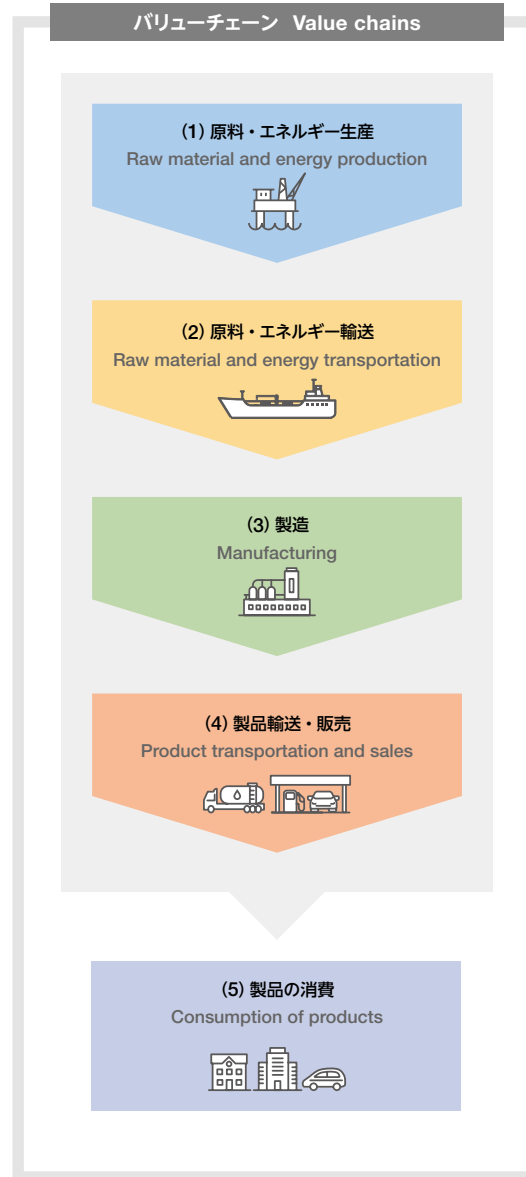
バリューチェーン Value chains

(1) 原料・エネルギー生産
Raw material and energy production

(2) 原料・エネルギー輸送
Raw material and energy transportation

(3) 製造
Manufacturing

(4) 製品輸送・販売
Product transportation and sales

(5) 製品の消費
Consumption of products